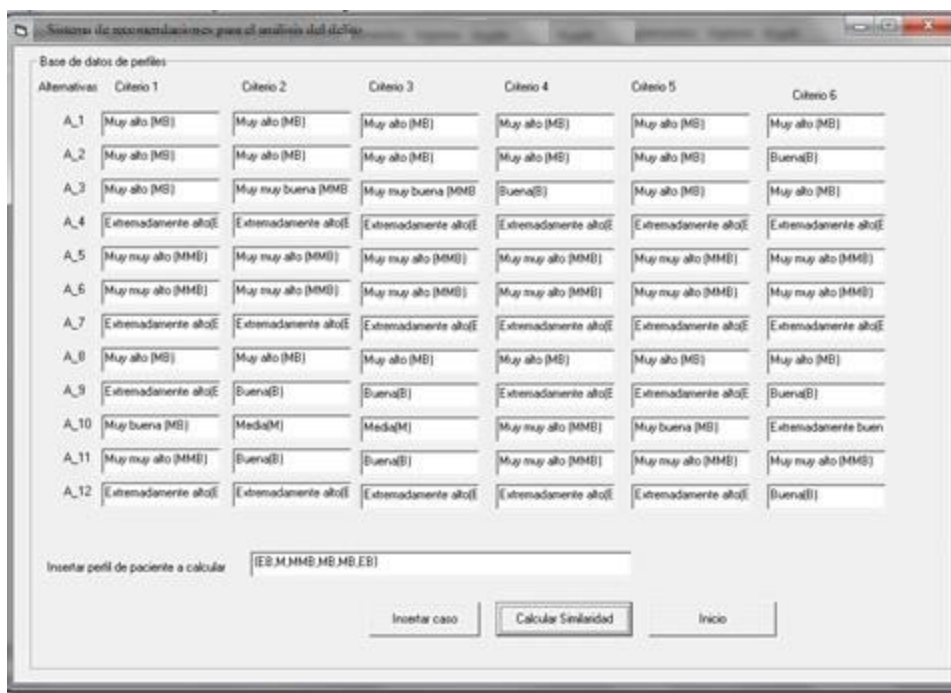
Sistema de recomendaciones para el análisis del delito

Base de datos de perfiles

| Alternativas | Criterio 1 | Criterio 2 | Criterio 3 | Criterio 4 | Criterio 5 | Criterio 6 |
|---|---|---|---|---|---|---|
| A_1 | Muy alto (MB) | Muy alto (MB) | Muy alto (MB) | Muy alto (MB) | Muy alto (MB) | Muy alto (MB) |
| A_2 | Muy alto (MB) | Muy alto (MB) | Muy alto (MB) | Muy alto (MB) | Muy alto (MB) | Buena(B) |
| A_3 | Muy alto (MB) | Muy muy buena (MMB | Muy muy buena (MMB | Buena(B) | Muy alto (MB) | Muy alto (MB) |
| A_4 | Extremadamente alto(E | Extremadamente alto(E | Extremadamente alto(E | Extremadamente alto(E | Extremadamente alto(E | Extremadamente alto(E |
| A_5 | Muy muy alto (MMB) | Muy muy alto (MMB) | Muy muy alto (MMB) | Muy muy alto (MMB) | Muy muy alto (MMB) | Muy muy alto (MMB) |
| A_6 | Muy muy alto (MMB) | Muy muy alto (MMB) | Muy muy alto (MMB) | Muy muy alto (MMB) | Muy muy alto (MMB) | Muy muy alto (MMB) |
| A_7 | Extremadamente alto(E | Extremadamente alto(E | Extremadamente alto(E | Extremadamente alto(E | Extremadamente alto(E | Extremadamente alto(E |
| A_8 | Muy alto (MB) | Muy alto (MB) | Muy alto (MB) | Muy alto (MB) | Muy alto (MB) | Muy alto (MB) |
| A_9 | Extremadamente alto(E | Buena(B) | Buena(B) | Extremadamente alto(E | Extremadamente alto(E | Buena(B) |
| A_10 | Muy buena (MB) | Media(M) | Media(M) | Muy muy alto (MMB) | Muy buena (MB) | Extremadamente buen |
| A_11 | Muy muy alto (MMB) | Buena(B) | Buena(B) | Muy muy alto (MMB) | Muy muy alto (MMB) | Muy muy alto (MMB) |
| A_12 | Extremadamente alto(E | Extremadamente alto(E | Extremadamente alto(E | Extremadamente alto(E | Extremadamente alto(E | Buena(B) |

Insertar perfil de paciente a calcular (EB,M,MMB,MB,MB,EB)

Insertar caso Calcular Similaridad Inicio